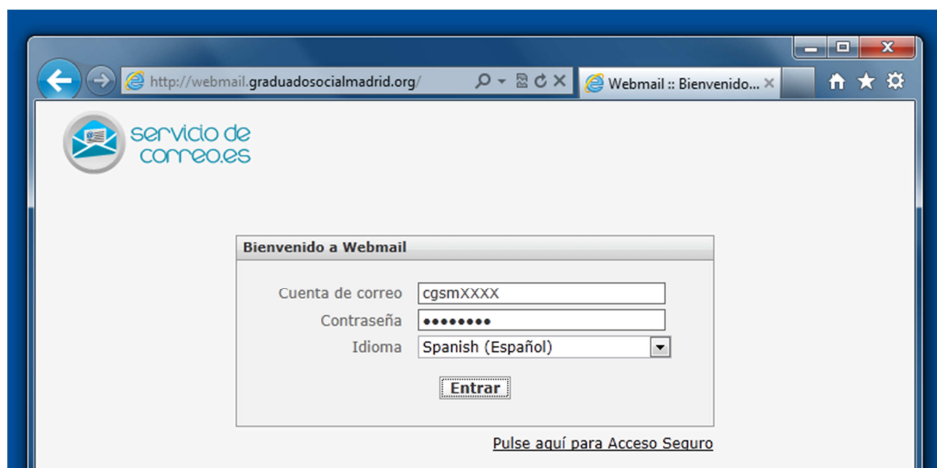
http://webmail.graduadosocialmadrid.org/

Webmail :: Bienvenido...

servicio de correo.es

Bienvenido a Webmail

Cuenta de correo cgsmXXXX

Contraseña ••••••••

Idioma Spanish (Español)

Entrar

Pulse aquí para Acceso Seguro